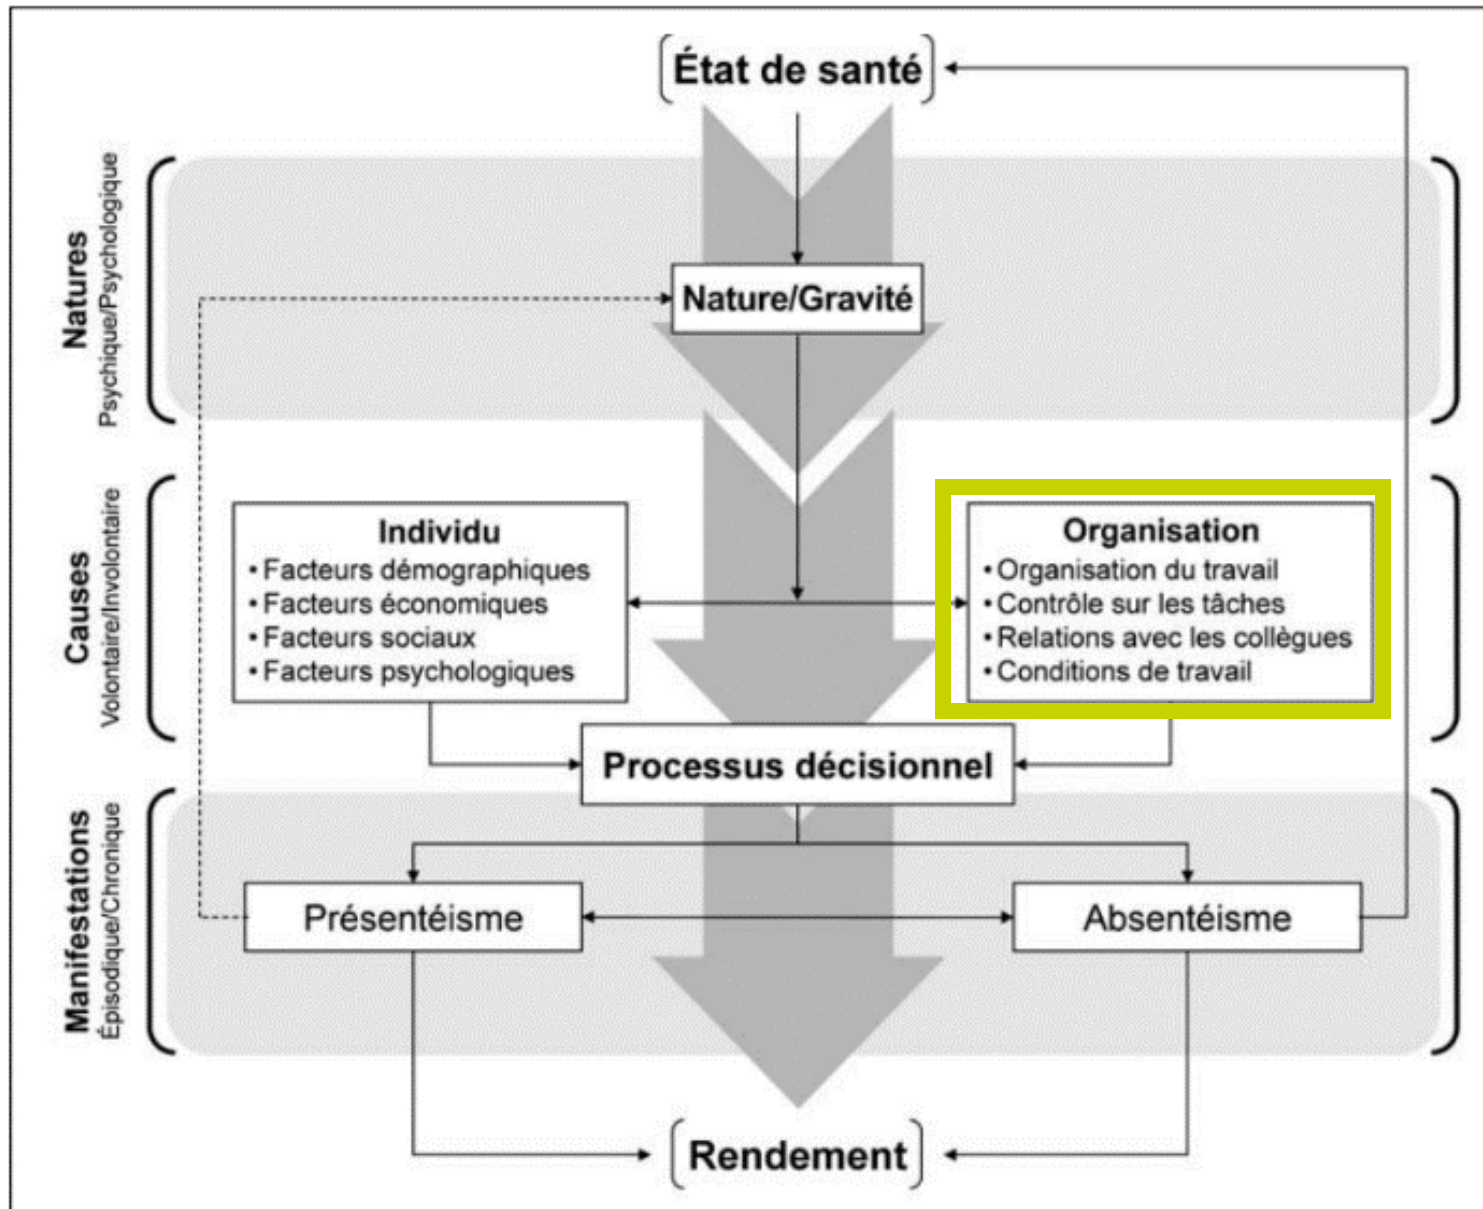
État de santé

Natures
Psychique/Psychologique

Nature/Gravité

Causes
Volontaire/Involontaire

Individu
• Facteurs démographiques
• Facteurs économiques
• Facteurs sociaux
• Facteurs psychologiques

Organisation
• Organisation du travail
• Contrôle sur les tâches
• Relations avec les collègues
• Conditions de travail

Processus décisionnel

Manifestations
Épisodique/Chronique

Présentéisme

Absentéisme

Rendement